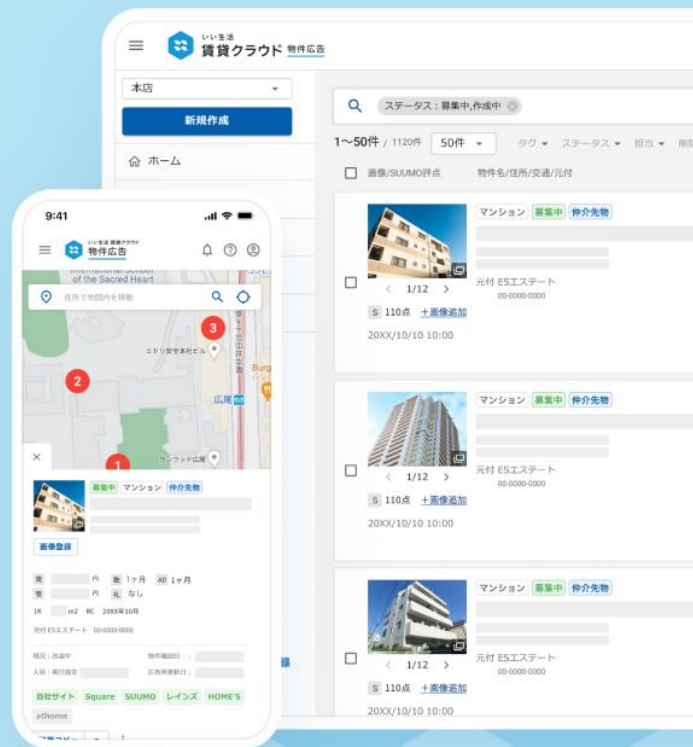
いい生活 賃貸クラウド 物件広告

本店

新規作成

ホーム

ステータス：募集中,作成中

1〜50件 / 1120件 50件

タグ ステータス 担当

画像/SUUMO評点 物件名/住所/交通/元付

マンション 募集中 仲介先物

1/12

元付 ESエステート
00-0000-0000

S 110点 ＋画像追加

20XX/10/10 10:00

マンション 募集中 仲介先物

1/12

元付 ESエステート
00-0000-0000

S 110点 ＋画像追加

20XX/10/10 10:00

マンション 募集中 仲介先物

1/12

元付 ESエステート
00-0000-0000

S 110点 ＋画像追加

20XX/10/10 10:00

9:41

いい生活 賃貸クラウド
物件広告

International School of the Sacred Heart

住所で地図内を移動

3

ミドリ安全本社ビル

2

広尾

1

サンウッド広尾

×

募集中 マンション 仲介先物

画像登録

賃 円 敷 1ヶ月 AD 1ヶ月
管 円 礼 なし
1K m2 RC 20XX年10月

元付 ESエステート 00-0000-0000

現況：退去中 物件確認日：
入居：発行指定 広告掲載期日：

自社サイト Square SUUMO レインズ HOME'S
athome